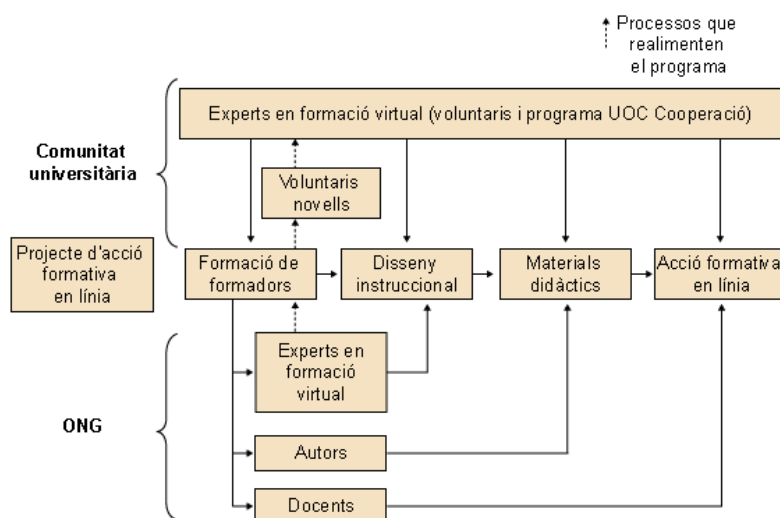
Processos que realimenten el programa

Experts en formació virtual (voluntaris i programa UOC Cooperació)

Comunitat universitària

Voluntaris novells

Projecte d'acció formativa en línia

Formació de formadors

Disseny instruccional

Materials didàctics

Acció formativa en línia

Experts en formació virtual

ONG

Autors

Docents